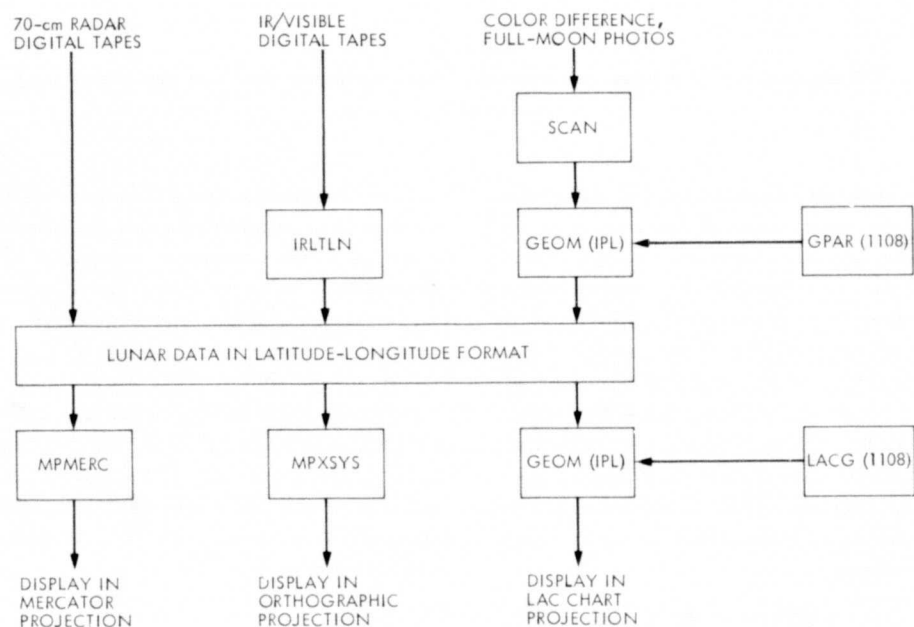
70-cm RADAR DIGITAL TAPES

IR/VISIBLE DIGITAL TAPES

COLOR DIFFERENCE, FULL-MOON PHOTOS

SCAN

IRLTLN

GEOM (IPL)

GPAR (1108)

LUNAR DATA IN LATITUDE-LONGITUDE FORMAT

MPMERC

MPXSYS

GEOM (IPL)

LACG (1108)

DISPLAY IN MERCATOR PROJECTION

DISPLAY IN ORTHOGRAPHIC PROJECTION

DISPLAY IN LAC CHART PROJECTION